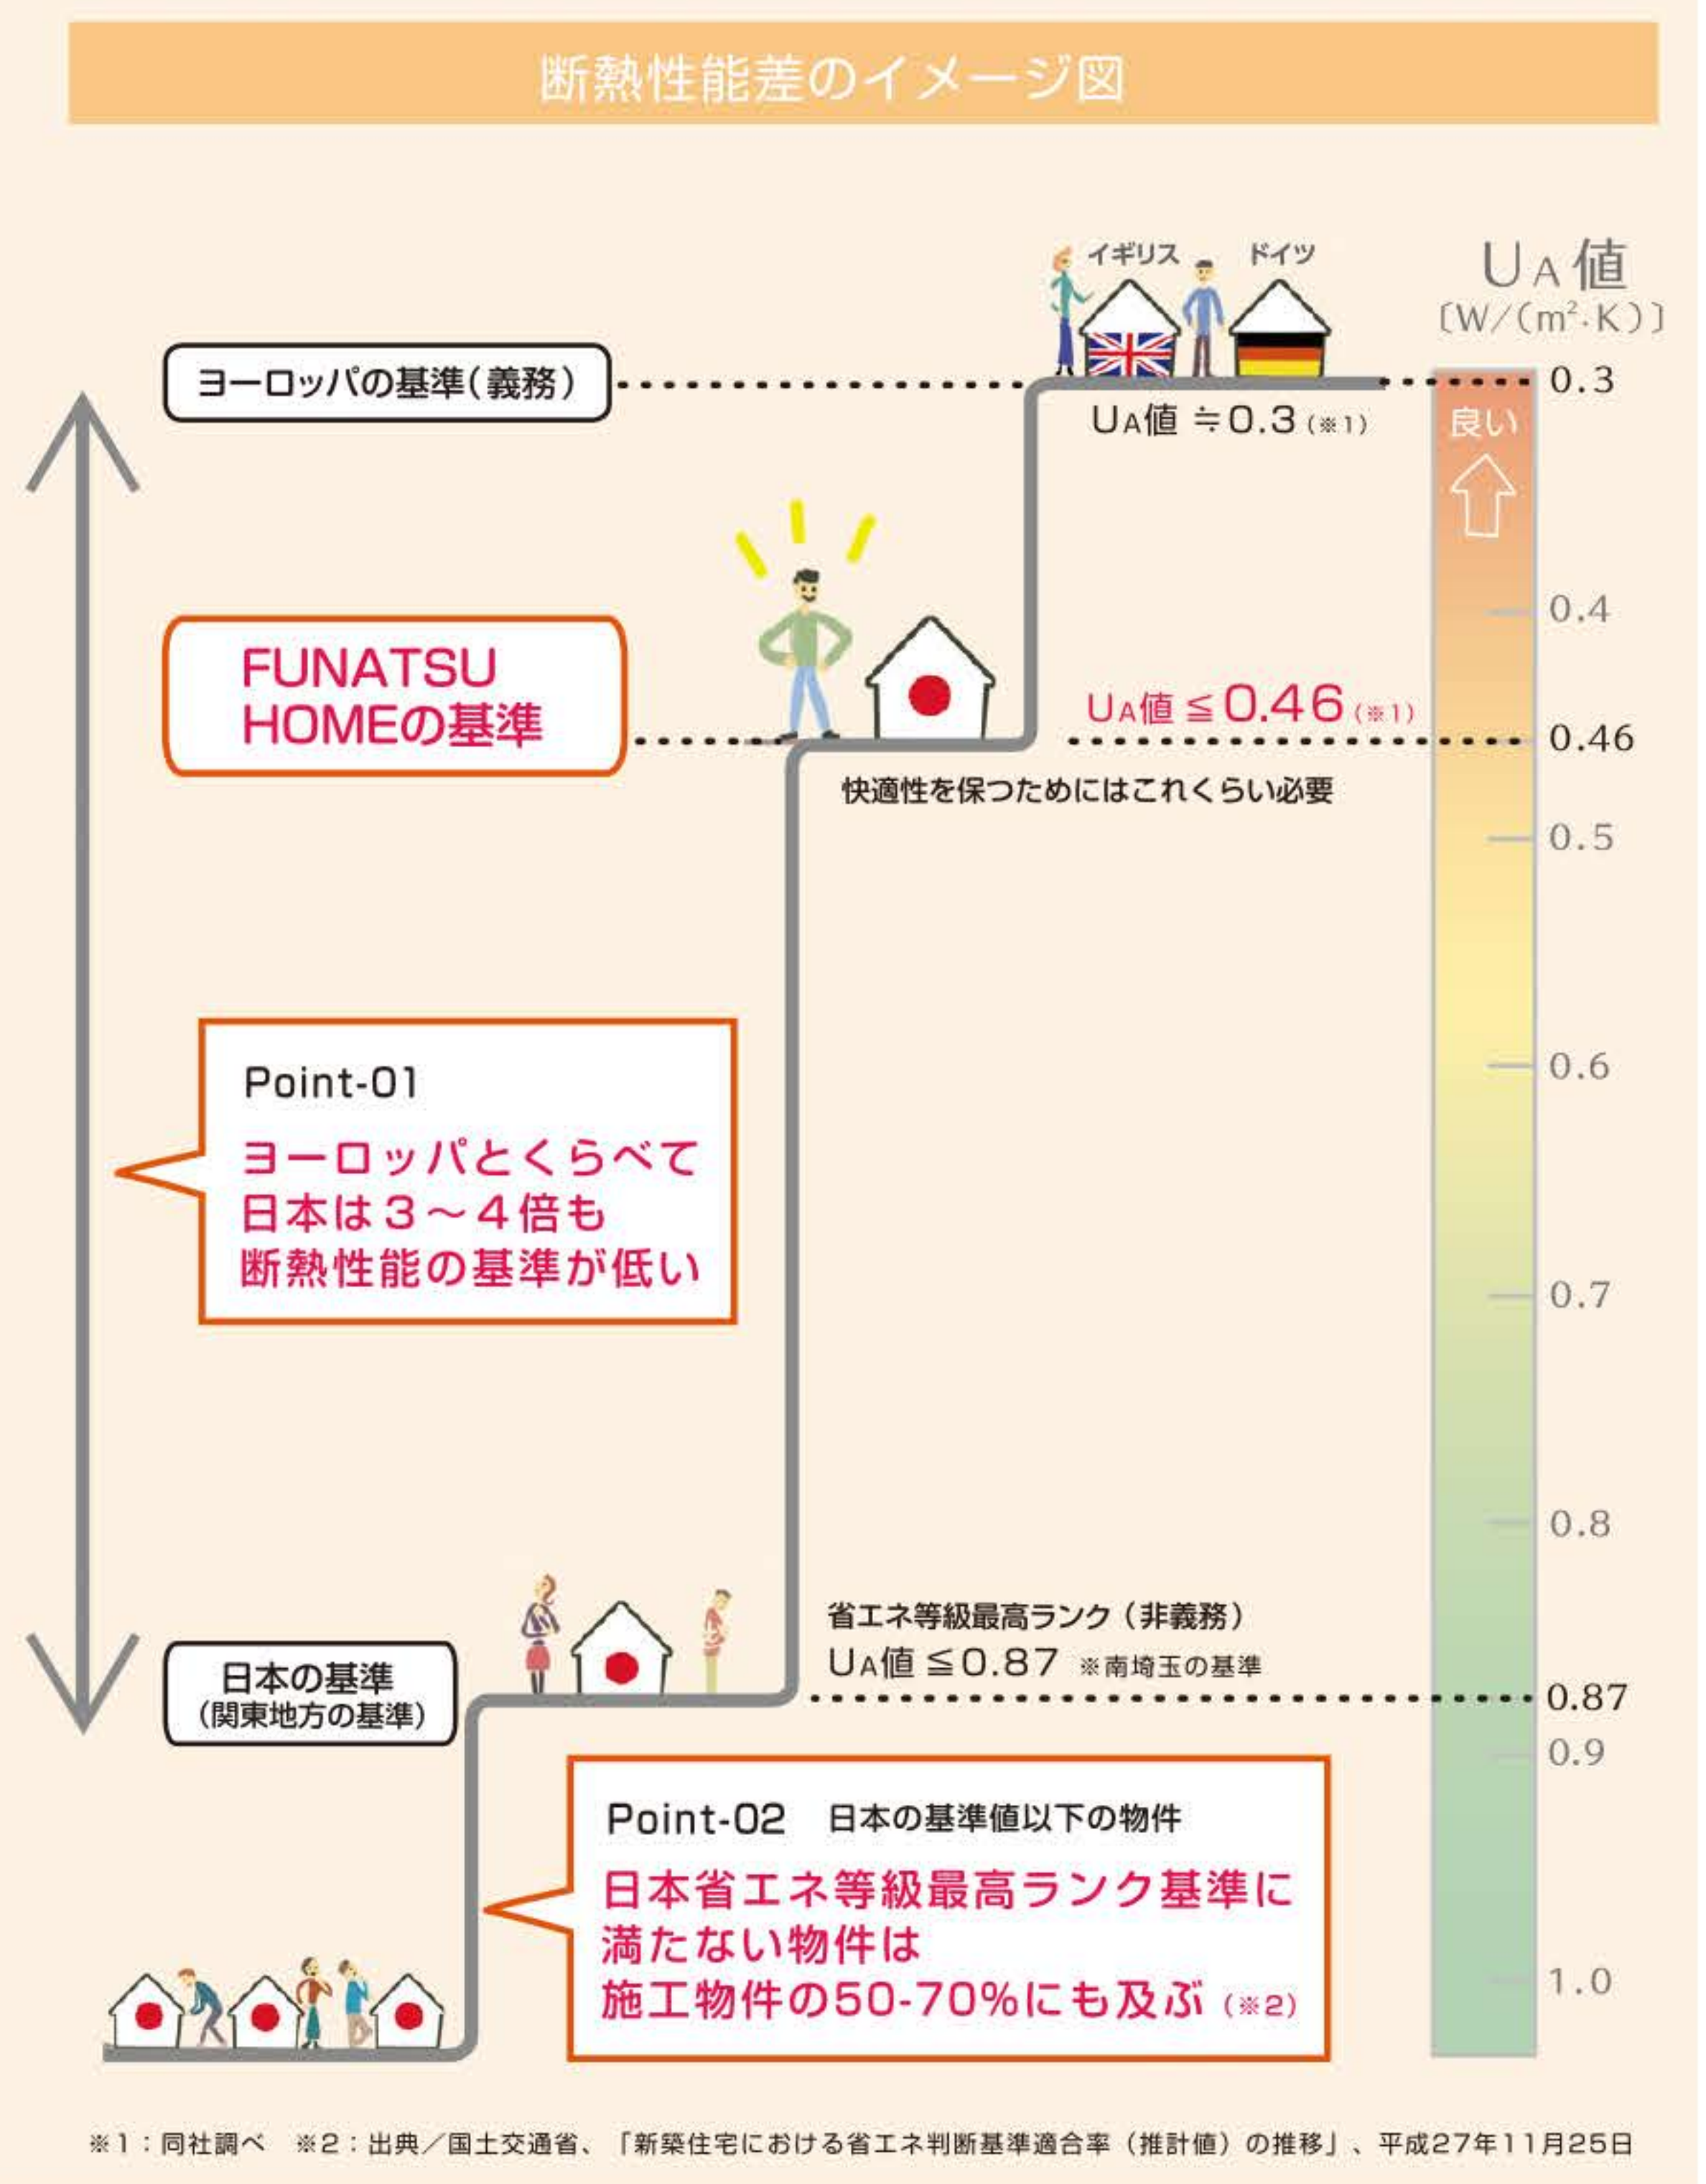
断熱性能差のイメージ図

イギリス　ドイツ

$U_A$値
〔W/(m²·K)〕

ヨーロッパの基準（義務）

$U_A$値 ≒0.3（※1）

0.3
良い

0.4

FUNATSU HOMEの基準

$U_A$値 ≦0.46（※1）

0.46

快適性を保つためにはこれくらい必要

0.5

0.6

Point-01
ヨーロッパとくらべて
日本は３～４倍も
断熱性能の基準が低い

0.7

0.8

省エネ等級最高ランク（非義務）
$U_A$値 ≦0.87 ※南埼玉の基準

日本の基準
（関東地方の基準）

0.87
0.9

Point-02　日本の基準値以下の物件
日本省エネ等級最高ランク基準に
満たない物件は
施工物件の50-70%にも及ぶ（※2）

1.0

※1：同社調べ　※2：出典／国土交通省、「新築住宅における省エネ判断基準適合率（推計値）の推移」、平成27年11月25日